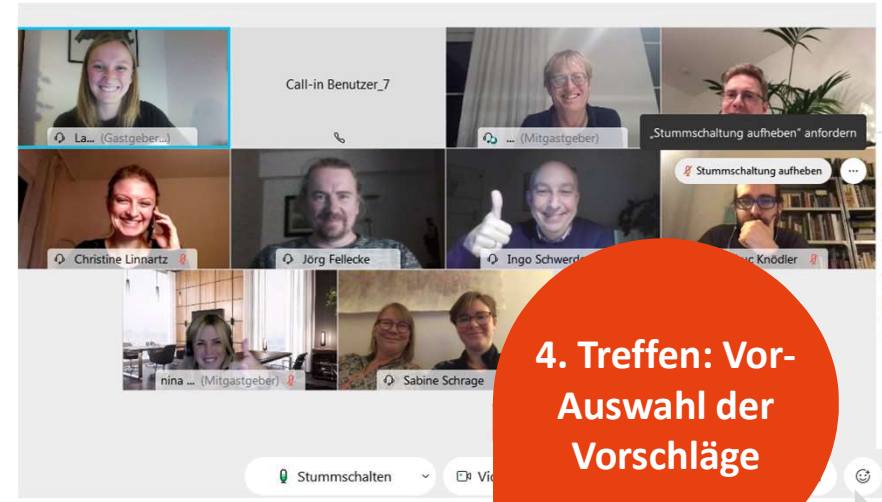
La... (Gastgeber...)

Call-in Benutzer_7

... (Mitgastgeber)

„Stummschaltung aufheben" anfordern

Stummschaltung aufheben

Christine Linnartz

Jörg Fellecke

Ingo Schwerd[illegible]

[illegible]uc Knödler

nina ... (Mitgastgeber)

Sabine Schrage

4. Treffen: Vor-Auswahl der Vorschläge

Stummschalten

Vi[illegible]